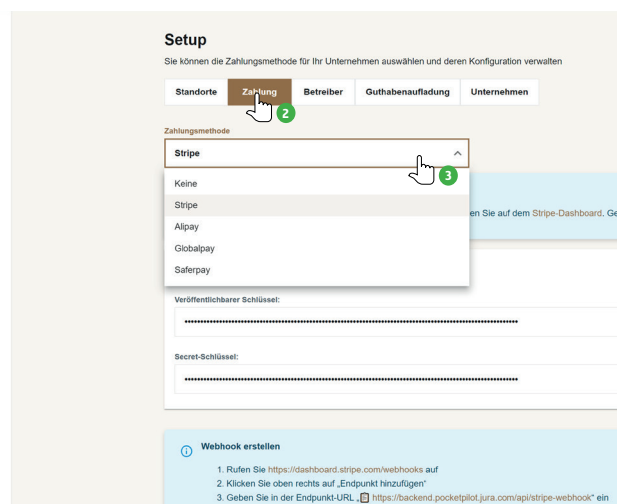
Setup

Sie können die Zahlungsmethode für Ihr Unternehmen auswählen und deren Konfiguration verwalten

Standorte | Zahlung | Betreiber | Guthabenaufladung | Unternehmen

2

Zahlungsmethode

Stripe

3

Keine
Stripe
Alipay
Globalpay
Saferpay

en Sie auf dem Stripe-Dashboard. Ge

Veröffentlichbarer Schlüssel:

••••••••••••••••••••••••••••••••••••••••••••••••••••••••••••••••••••••••••••••••••••••••••••••••••••••••••••••••••••••••••••••••••••••••

Secret-Schlüssel:

••••••••••••••••••••••••••••••••••••••••••••••••••••••••••••••••••••••••••••••••••••••••••••••••••••••••••••••••••••••••••••••••••••••••

Webhook erstellen

1. Rufen Sie https://dashboard.stripe.com/webhooks auf
2. Klicken Sie oben rechts auf „Endpunkt hinzufügen“
3. Geben Sie in der Endpunkt-URL „ https://backend.pocketpilot.jura.com/api/stripe-webhook“ ein